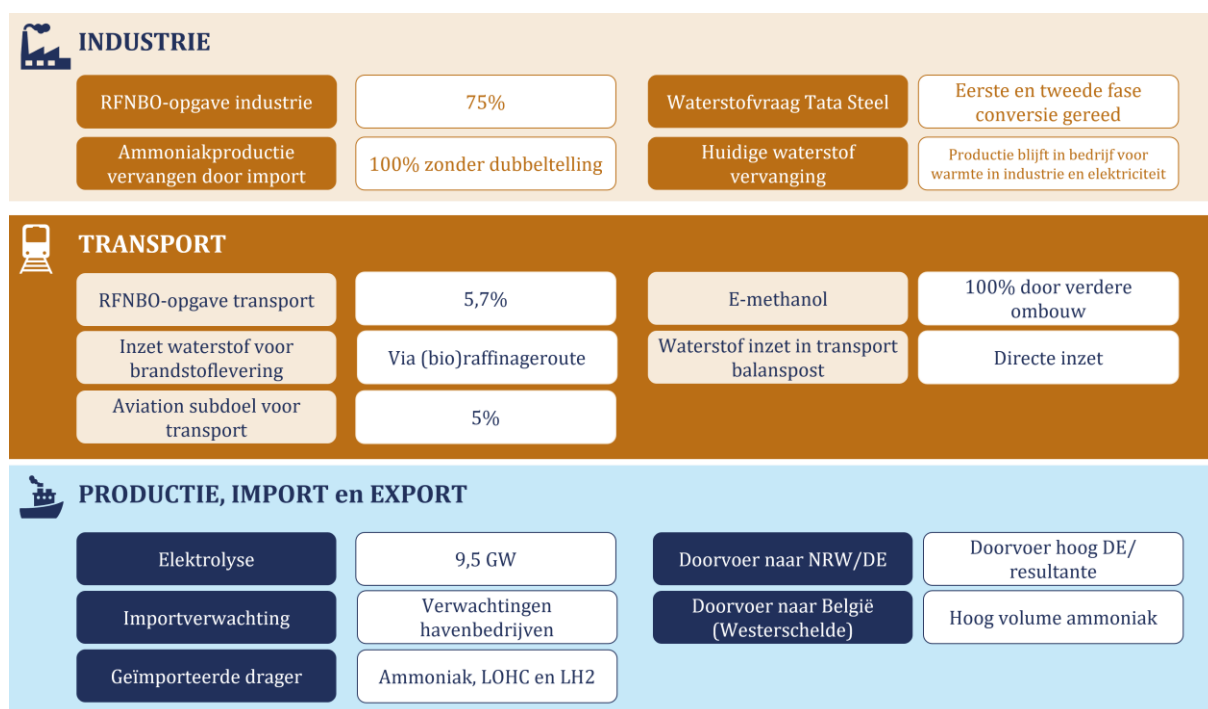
INDUSTRIE

| RFNBO-opgave industrie | 75% | Waterstofvraag Tata Steel | Eerste en tweede fase conversie gereed |
|---|---|---|---|
| Ammoniakproductie vervangen door import | 100% zonder dubbeltelling | Huidige waterstof vervanging | Productie blijft in bedrijf voor warmte in industrie en elektriciteit |

TRANSPORT

| RFNBO-opgave transport | 5,7% | E-methanol | 100% door verdere ombouw |
|---|---|---|---|
| Inzet waterstof voor brandstoflevering | Via (bio)raffinageroute | Waterstof inzet in transport balanspost | Directe inzet |
| Aviation subdoel voor transport | 5% | | |

PRODUCTIE, IMPORT en EXPORT

| Elektrolyse | 9,5 GW | Doorvoer naar NRW/DE | Doorvoer hoog DE/ resultante |
|---|---|---|---|
| Importverwachting | Verwachtingen havenbedrijven | Doorvoer naar België (Westerschelde) | Hoog volume ammoniak |
| Geïmporteerde drager | Ammoniak, LOHC en LH2 | | |